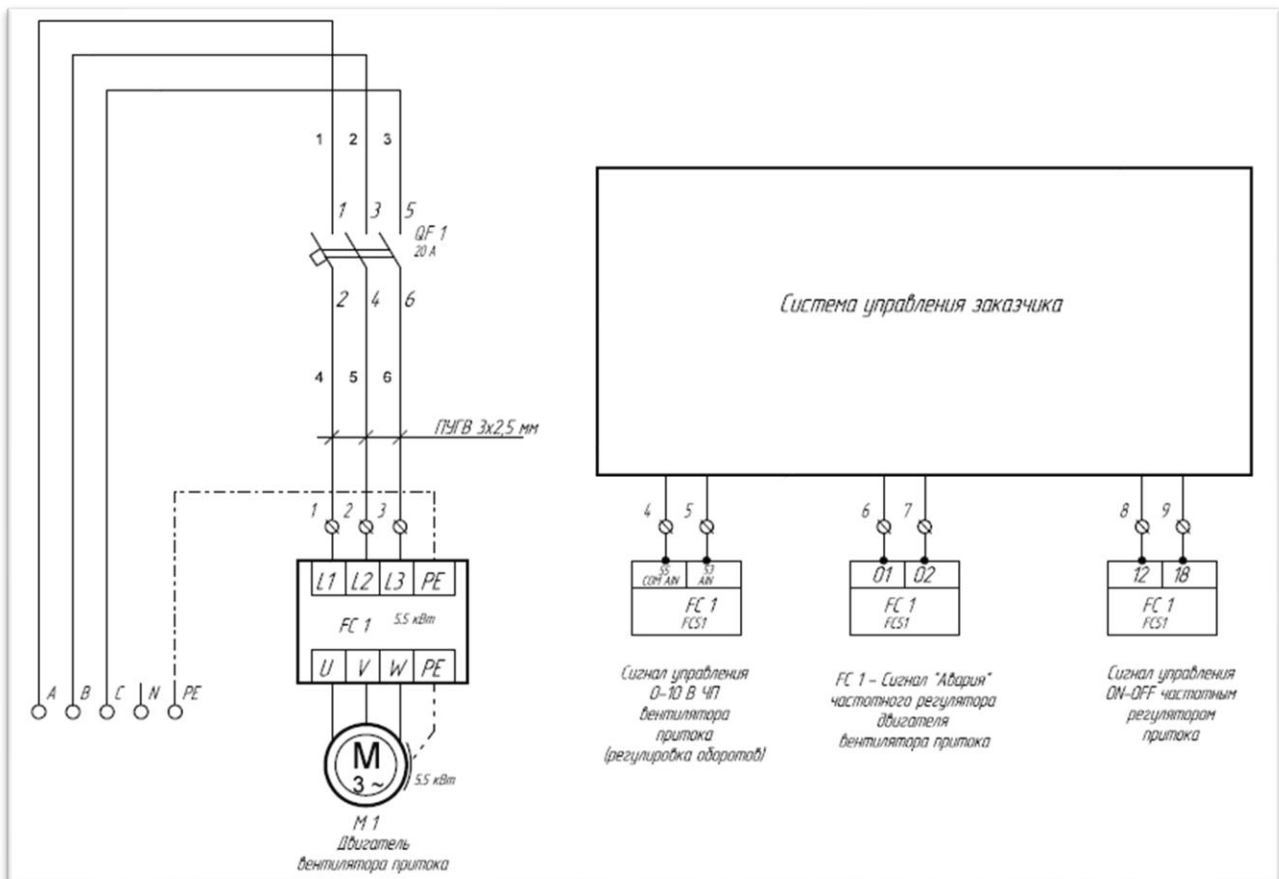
1 2 3

1 3 5
QF 1
20 A

2 4 6

4 5 6

ПУГВ 3х2,5 мм

1 2 3

L1 L2 L3 PE

FC 1 5.5 кВт

U V W PE

M
3 ~
5.5 кВт

M 1
Двигатель
вентилятора притока

A B C N PE

Система управления заказчика

4 5
55 COM AIN
53 AIN
FC 1
FC51

Сигнал управления 0-10 В ЧП вентилятора притока (регулировка оборотов)

6 7
01 02
FC 1
FC51

FC 1 – Сигнал "Авария" частотного регулятора двигателя вентилятора притока

8 9
12 18
FC 1
FC51

Сигнал управления ON-OFF частотным регулятором притока